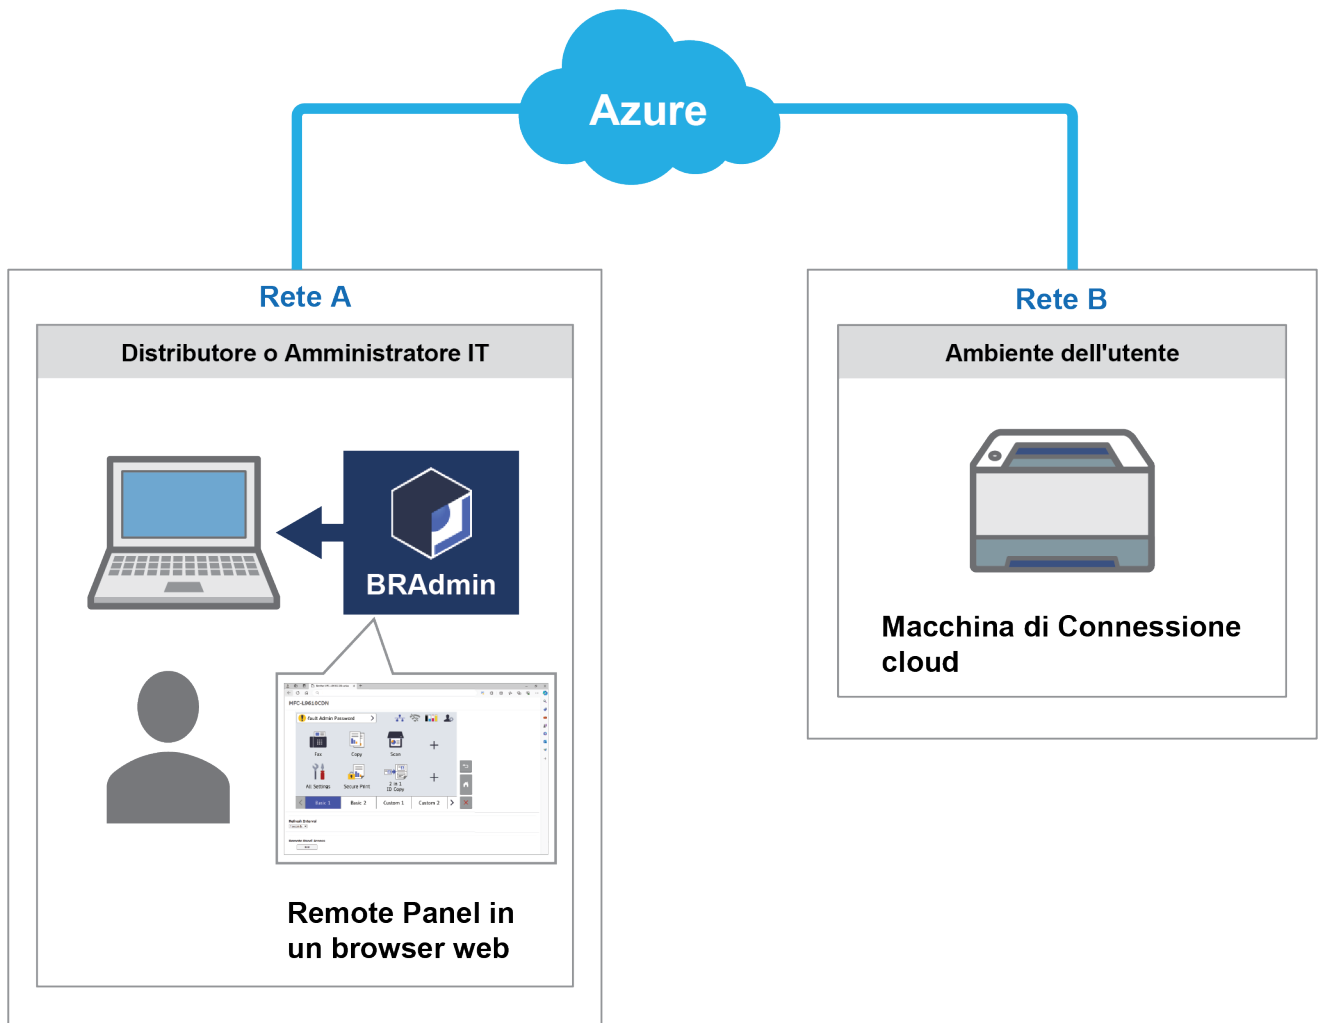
Azure

Rete A

Distributore o Amministratore IT

BRAdmin

MFC-L9610CDN

fault Admin Password

Fax

Copy

Scan

All Settings

Secure Print

2 in 1 ID Copy

Basic 1

Basic 2

Custom 1

Custom 2

Remote Panel in un browser web

Rete B

Ambiente dell'utente

Macchina di Connessione cloud